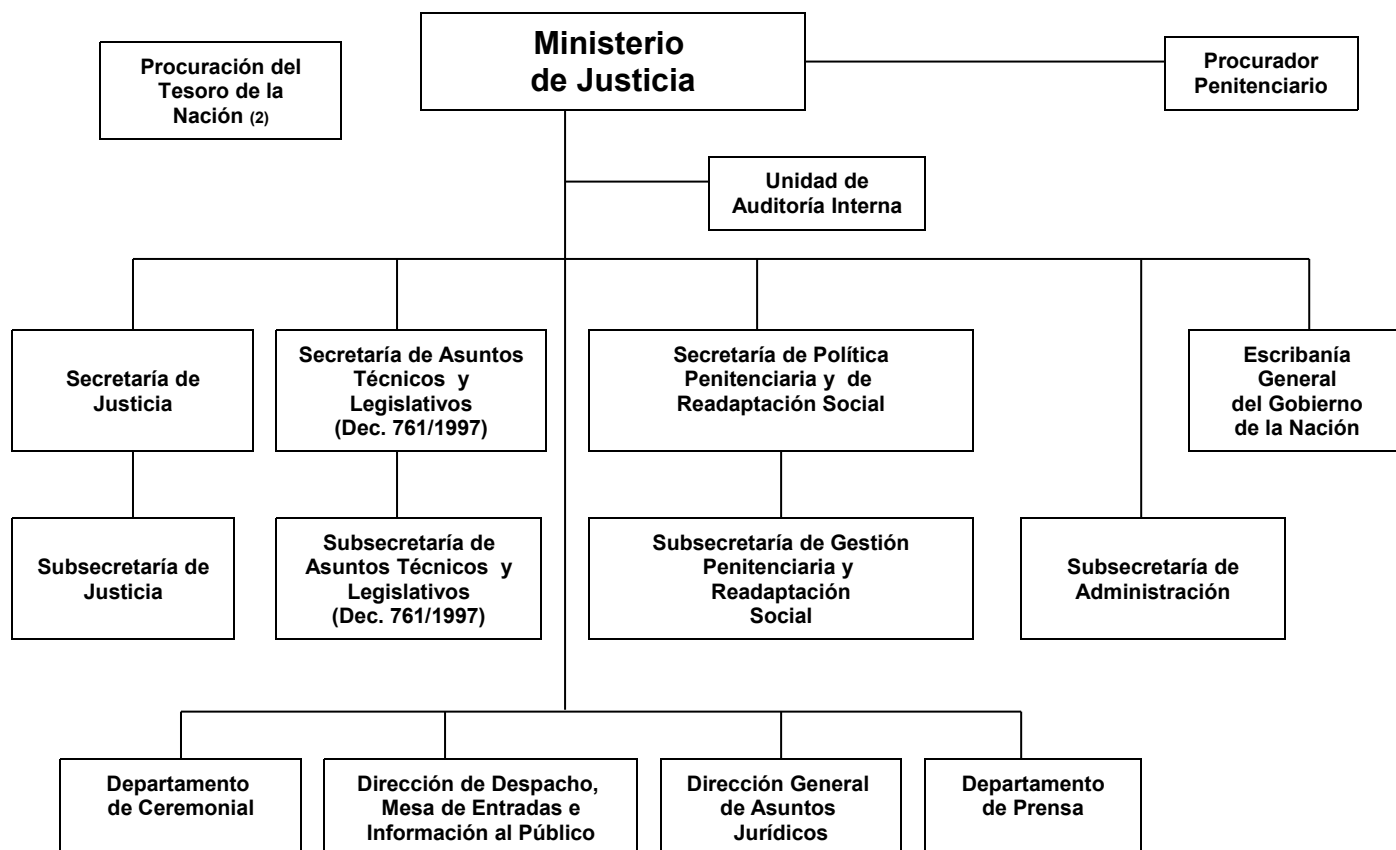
Procuración del Tesoro de la Nación (2)

Ministerio de Justicia

Procurador Penitenciario

Unidad de Auditoría Interna

Secretaría de Justicia

Secretaría de Asuntos Técnicos y Legislativos (Dec. 761/1997)

Secretaría de Política Penitenciaria y de Readaptación Social

Escribanía General del Gobierno de la Nación

Subsecretaría de Justicia

Subsecretaría de Asuntos Técnicos y Legislativos (Dec. 761/1997)

Subsecretaría de Gestión Penitenciaria y Readaptación Social

Subsecretaría de Administración

Departamento de Ceremonial

Dirección de Despacho, Mesa de Entradas e Información al Público

Dirección General de Asuntos Jurídicos

Departamento de Prensa